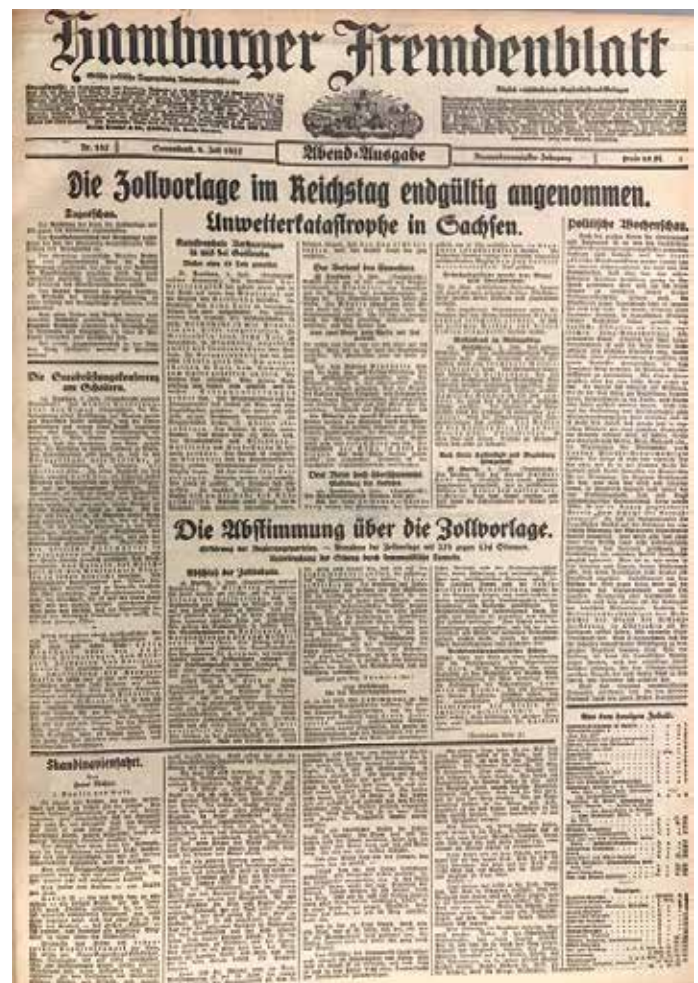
Hamburger Fremdenblatt

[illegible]

Nr. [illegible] Sonnabend, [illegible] Juli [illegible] Abend-Ausgabe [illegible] Preis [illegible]

Die Zollvorlage im Reichstag endgültig angenommen.

Tagesschau.

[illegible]

Die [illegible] am Schöffen.

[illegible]

Unwetterkatastrophe in Sachsen.

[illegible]

Politische Wochenschau.

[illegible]

Die Abstimmung über die Zollvorlage.

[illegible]

Skandinavienfahrt.

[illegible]